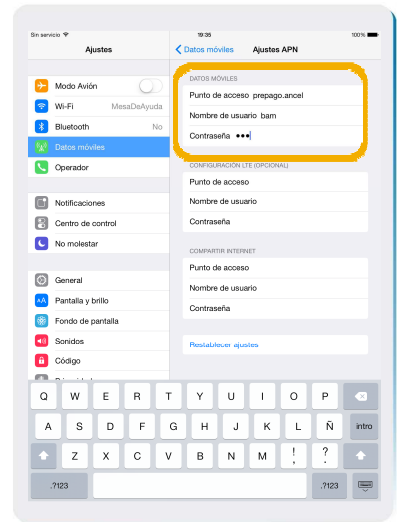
Sin servicio
19:38
100%

Ajustes

Modo Avión
Wi-Fi MesaDeAyuda
Bluetooth No
Datos móviles
Operador

Notificaciones
Centro de control
No molestar

General
Pantalla y brillo
Fondo de pantalla
Sonidos
Código
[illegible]

Datos móviles
Ajustes APN

DATOS MÓVILES
Punto de acceso prepago.ancel
Nombre de usuario bam
Contraseña •••

CONFIGURACIÓN LTE (OPCIONAL)
Punto de acceso
Nombre de usuario
Contraseña

COMPARTIR INTERNET
Punto de acceso
Nombre de usuario
Contraseña

Restablecer ajustes

Q W E R T Y U I O P
A S D F G H J K L Ñ intro
Z X C V B N M ! , ? .
.?123 .?123